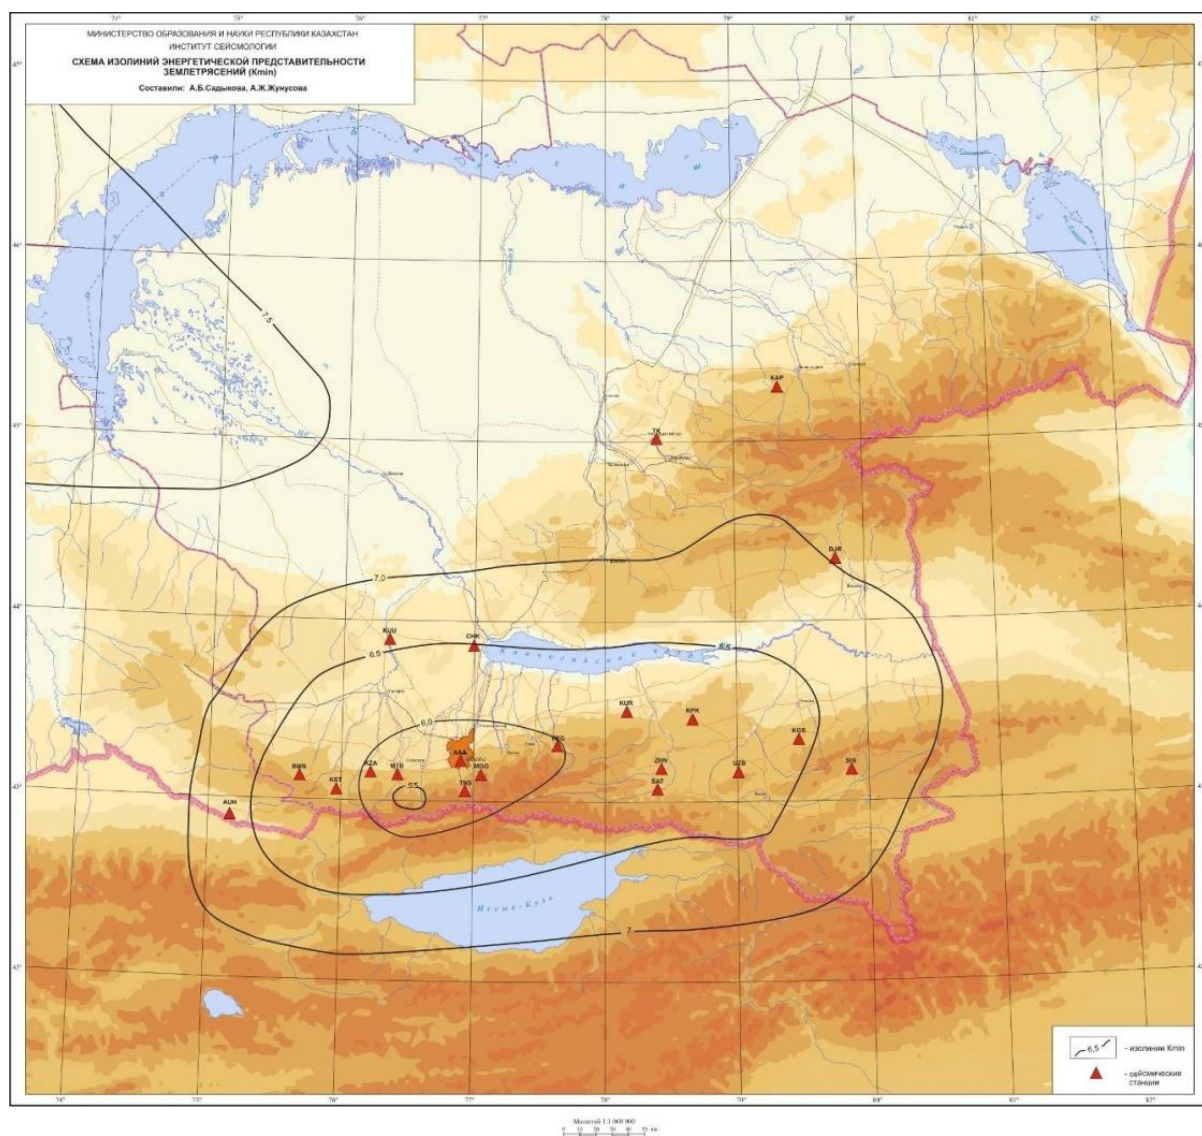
МИНИСТЕРСТВО ОБРАЗОВАНИЯ И НАУКИ РЕСПУБЛИКИ КАЗАХСТАН
ИНСТИТУТ СЕЙСМОЛОГИИ
СХЕМА ИЗОЛИНИЙ ЭНЕРГЕТИЧЕСКОЙ ПРЕДСТАВИТЕЛЬНОСТИ ЗЕМЛЕТРЯСЕНИЙ (Kmin)
Составили: А.Б.Садыкова, А.Ж.Жунусова

74° 75° 76° 77° 78° 79° 80° 81° 82°

7.5
7,0
6.5
6,0
5,5
7

KAP
TK
DJR
KUU
CHK
KUR
KPK
KGS
TLG
AAA
MDO
TNS
ZHN
SAT
UZB
SHI
RMN
KST
KZA
MTB
AUH

Капчагайское вдхр.
Иссык-Куль

6,5 - изолинии Kmin
- сейсмические станции

Масштаб 1:1 000 000
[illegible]